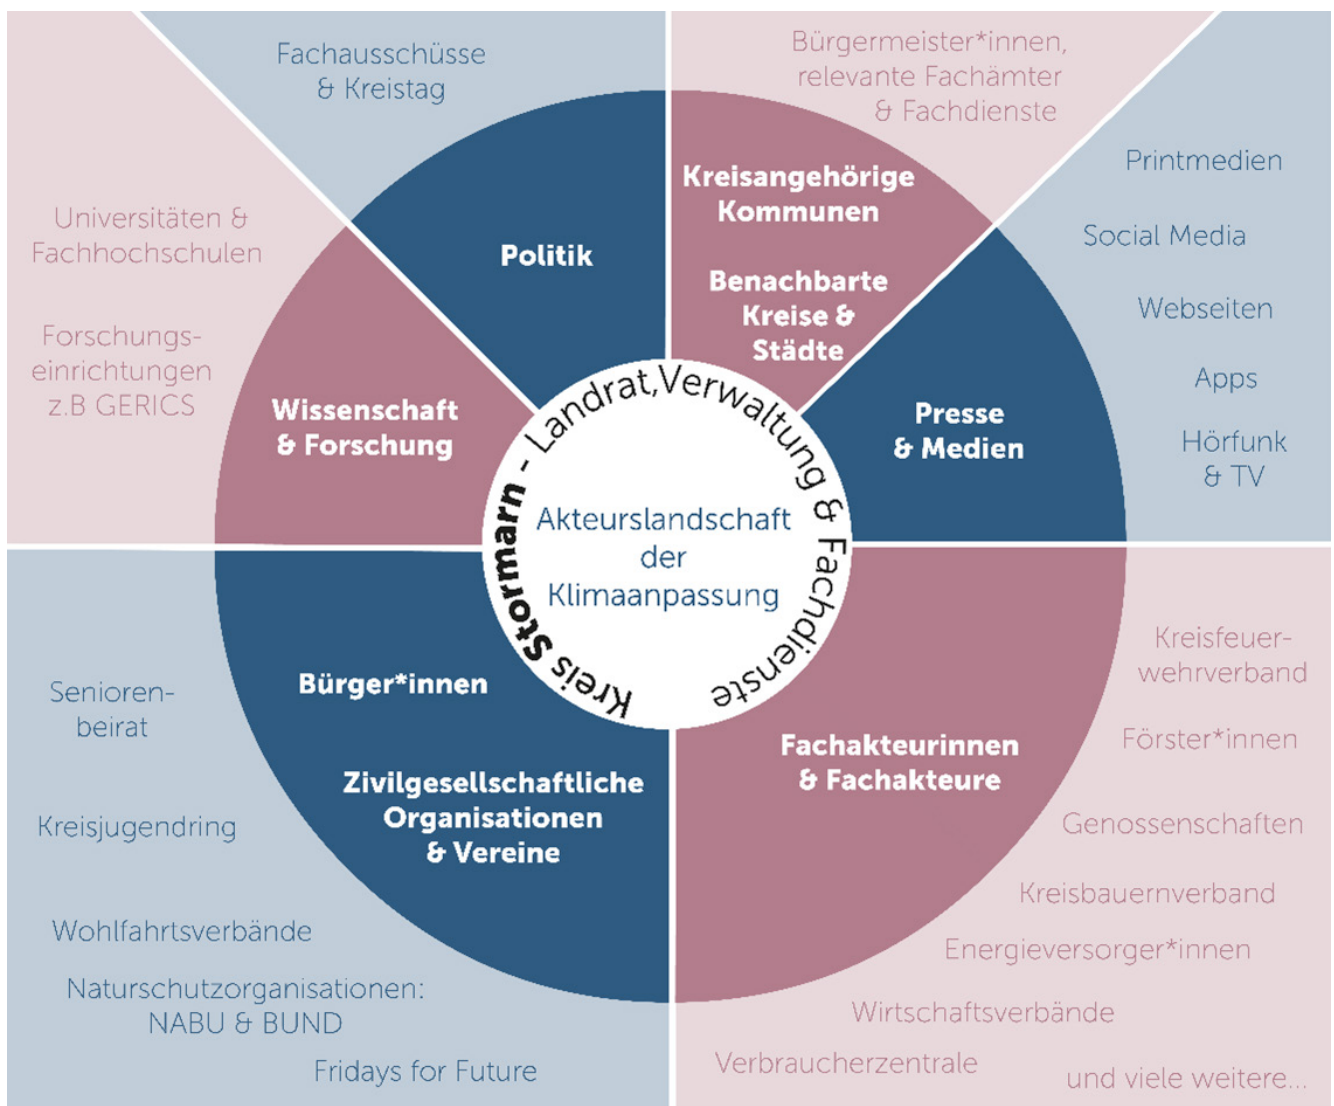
Fachausschüsse & Kreistag

Bürgermeister*innen, relevante Fachämter & Fachdienste

Universitäten & Fachhochschulen

Forschungseinrichtungen z.B GERICS

Politik

Kreisangehörige Kommunen

Benachbarte Kreise & Städte

Printmedien

Social Media

Webseiten

Apps

Hörfunk & TV

Wissenschaft & Forschung

Presse & Medien

Kreis Stormarn - Landrat, Verwaltung & Fachdienste

Akteurslandschaft der Klimaanpassung

Senioren-beirat

Bürger*innen

Zivilgesellschaftliche Organisationen & Vereine

Kreisjugendring

Wohlfahrtsverbände

Naturschutzorganisationen: NABU & BUND

Fridays for Future

Fachakteurinnen & Fachakteure

Kreisfeuerwehrverband

Förster*innen

Genossenschaften

Kreisbauernverband

Energieversorger*innen

Wirtschaftsverbände

Verbraucherzentrale

und viele weitere...